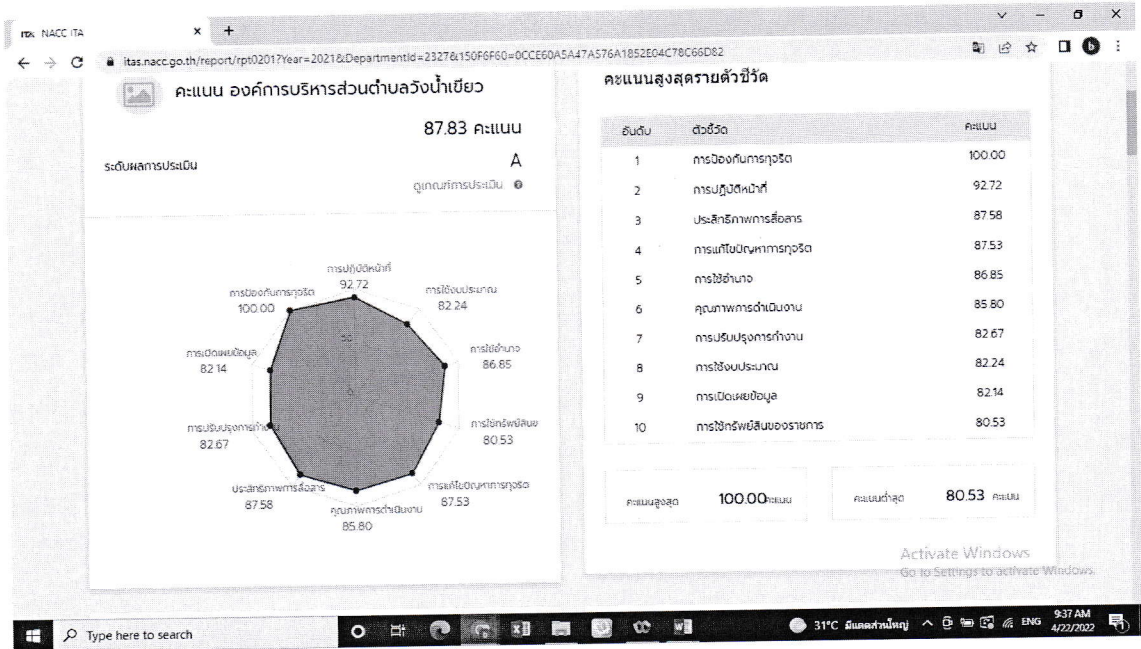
ITA NACC ITA ×

itas.nacc.go.th/report/rpt0201?Year=2021&DepartmentId=2327&150F6F60=0CCE60A5A47A576A1852E04C78C66D82

คะแนน องค์การบริหารส่วนตำบลวังน้ำเขียว

87.83 คะแนน

ระดับผลการประเมิน A

ดูเกณฑ์การประเมิน

การปฏิบัติหน้าที่ 92.72
การใช้งบประมาณ 82.24
การใช้อำนาจ 86.85
การใช้ทรัพย์สินฯ 80.53
การแก้ไขปัญหาการทุจริต 87.53
คุณภาพการดำเนินงาน 85.80
ประสิทธิภาพการสื่อสาร 87.58
การปรับปรุงการทำงาน 82.67
การเปิดเผยข้อมูล 82.14
การป้องกันการทุจริต 100.00

คะแนนสูงสุดรายตัวชี้วัด

| อันดับ | ตัวชี้วัด | คะแนน |
|---|---|---|
| 1 | การป้องกันการทุจริต | 100.00 |
| 2 | การปฏิบัติหน้าที่ | 92.72 |
| 3 | ประสิทธิภาพการสื่อสาร | 87.58 |
| 4 | การแก้ไขปัญหาการทุจริต | 87.53 |
| 5 | การใช้อำนาจ | 86.85 |
| 6 | คุณภาพการดำเนินงาน | 85.80 |
| 7 | การปรับปรุงการทำงาน | 82.67 |
| 8 | การใช้งบประมาณ | 82.24 |
| 9 | การเปิดเผยข้อมูล | 82.14 |
| 10 | การใช้ทรัพย์สินของราชการ | 80.53 |

คะแนนสูงสุด 100.00 คะแนน

คะแนนต่ำสุด 80.53 คะแนน

Activate Windows
Go to Settings to activate Windows.

Type here to search

31°C มีแดดส่วนใหญ่ ENG 9:37 AM 4/22/2022